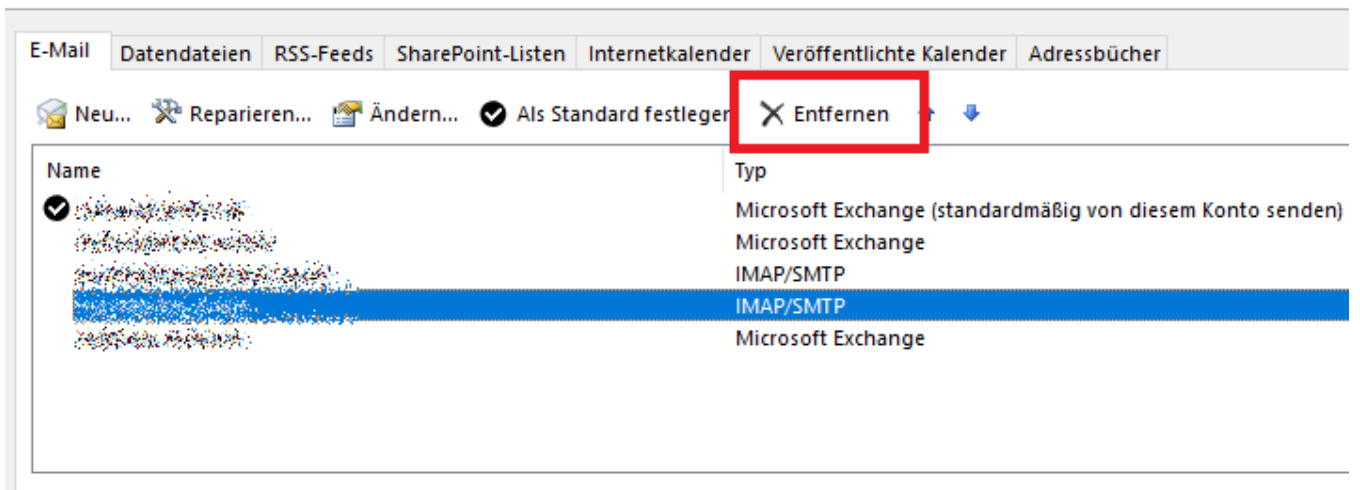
E-Mail Datendateien RSS-Feeds SharePoint-Listen Internetkalender Veröffentlichte Kalender Adressbücher

Neu... Reparieren... Ändern... Als Standard festlegen Entfernen

| Name | Typ |
|---|---|
| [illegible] | Microsoft Exchange (standardmäßig von diesem Konto senden) |
| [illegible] | Microsoft Exchange |
| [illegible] | IMAP/SMTP |
| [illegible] | IMAP/SMTP |
| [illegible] | Microsoft Exchange |